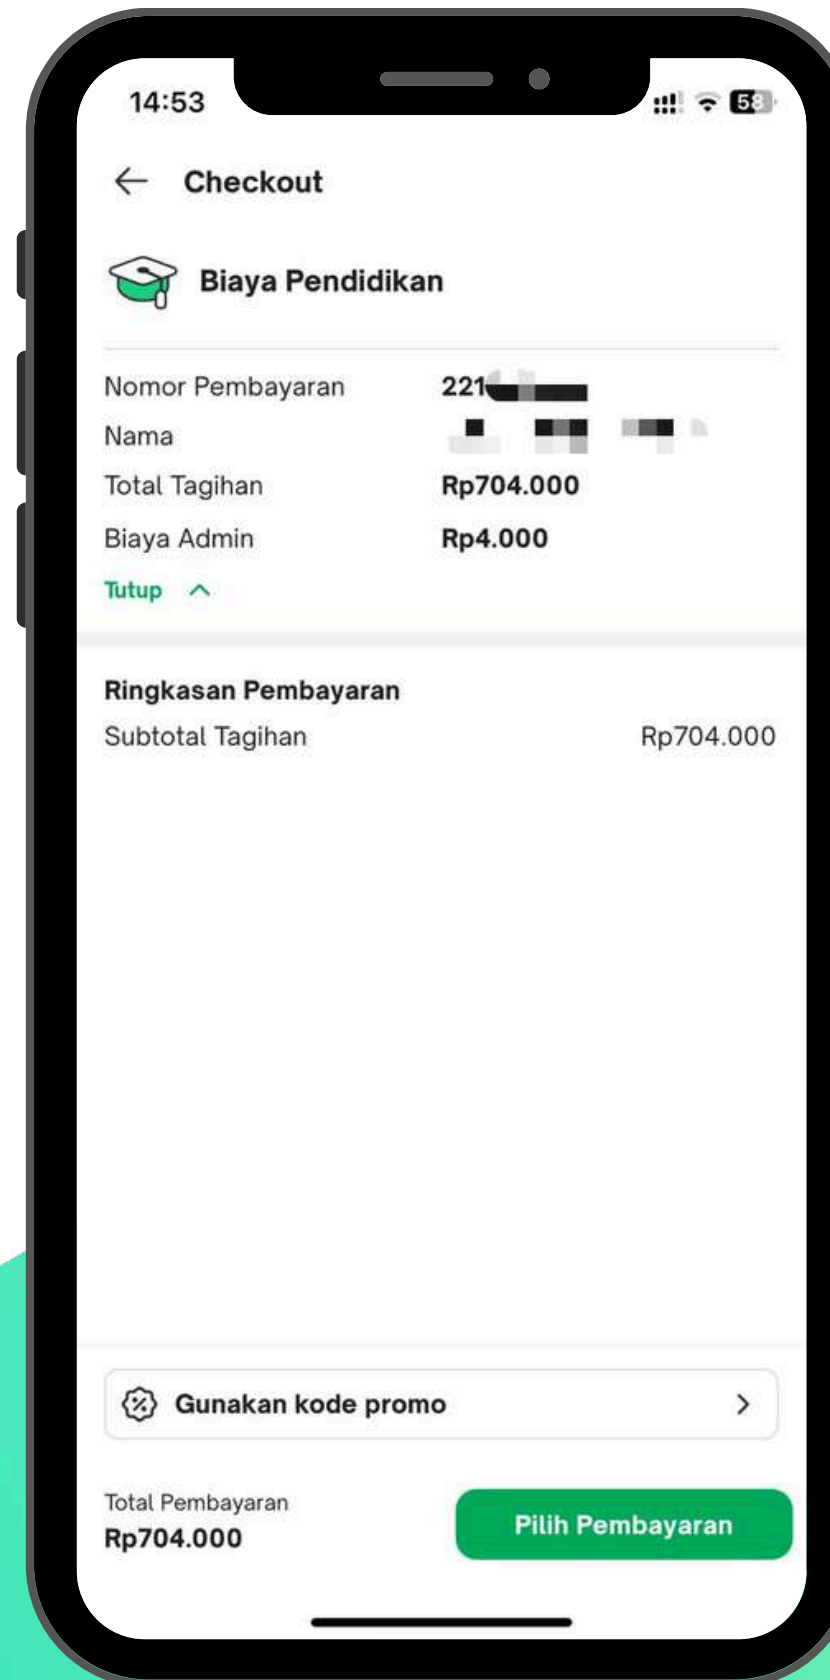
14:53

58

Checkout

Biaya Pendidikan

| | |
|---|---|
| Nomor Pembayaran | 221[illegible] |
| Nama | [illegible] |
| Total Tagihan | Rp704.000 |
| Biaya Admin | Rp4.000 |

Tutup

Ringkasan Pembayaran

Subtotal Tagihan Rp704.000

Gunakan kode promo

Total Pembayaran
Rp704.000

Pilih Pembayaran